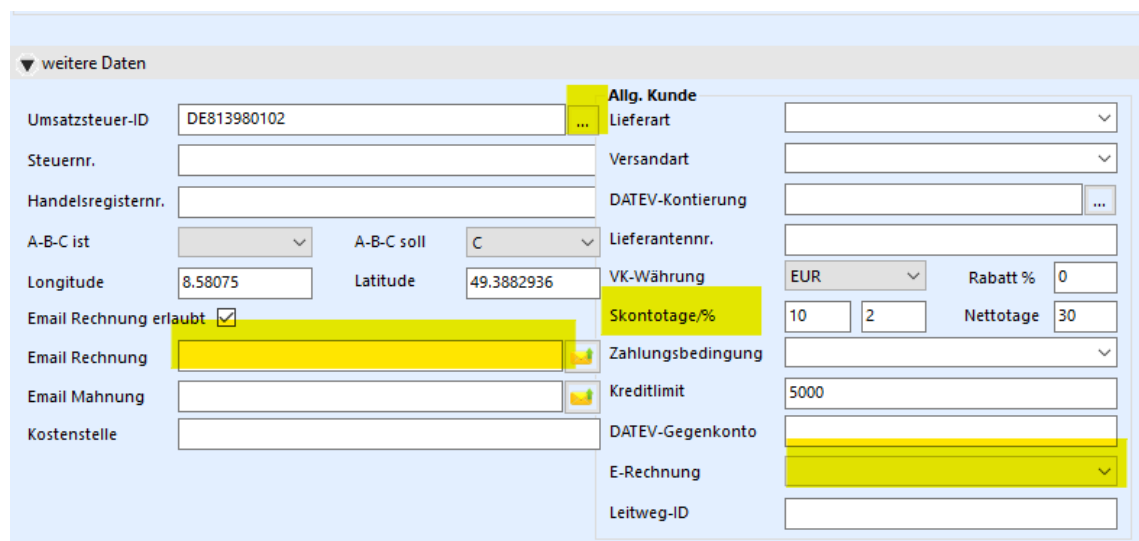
weitere Daten

Umsatzsteuer-ID DE813980102 ...
Steuernr.
Handelsregisternr.
A-B-C ist
A-B-C soll C
Longitude 8.58075
Latitude 49.3882936
Email Rechnung erlaubt ☑
Email Rechnung
Email Mahnung
Kostenstelle

Allg. Kunde
Lieferart
Versandart
DATEV-Kontierung ...
Lieferantennr.
VK-Währung EUR
Rabatt % 0
Skontotage/% 10 2
Nettotage 30
Zahlungsbedingung
Kreditlimit 5000
DATEV-Gegenkonto
E-Rechnung
Leitweg-ID